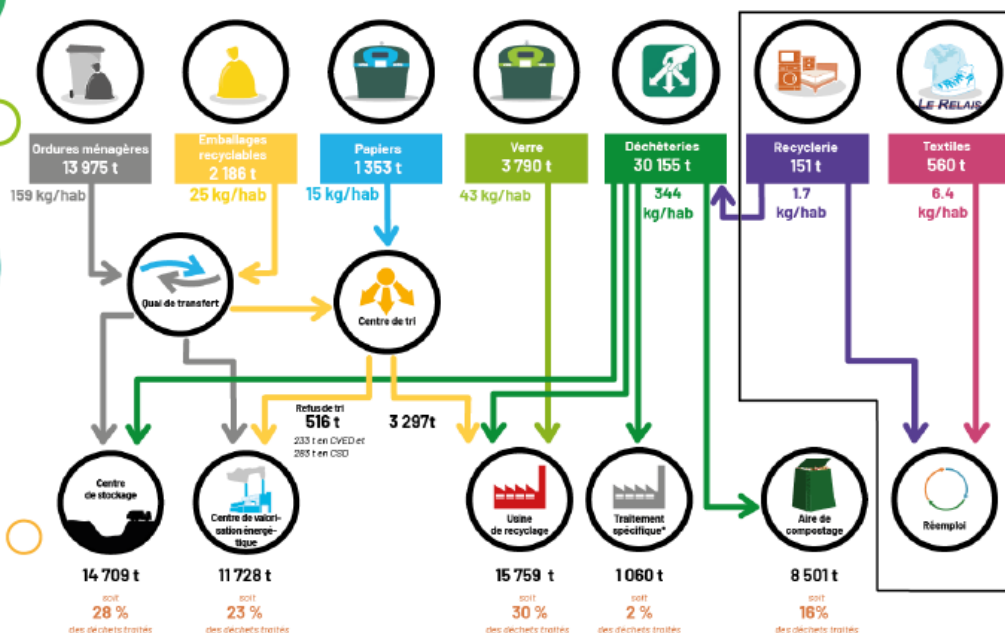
LE RELAIS

Ordures ménagères
13 975 t
159 kg/hab

Emballages recyclables
2 186 t
25 kg/hab

Papiers
1 353 t
15 kg/hab

Verre
3 790 t
43 kg/hab

Déchèteries
30 155 t
344 kg/hab

Recyclerie
151 t
1.7 kg/hab

Textiles
560 t
6.4 kg/hab

Quai de transfert

Centre de tri

Refus de tri
516 t
233 t en CVED et 283 t en CSD

3 297t

Centre de stockage
14 709 t
soit
28 %
des déchets traités

Centre de valorisation énergétique
11 728 t
soit
23 %
des déchets traités

Usine de recyclage
15 759 t
soit
30 %
des déchets traités

Traitement spécifique*
1 060 t
soit
2 %
des déchets traités

Aire de compostage
8 501 t
soit
16%
des déchets traités

Réemploi